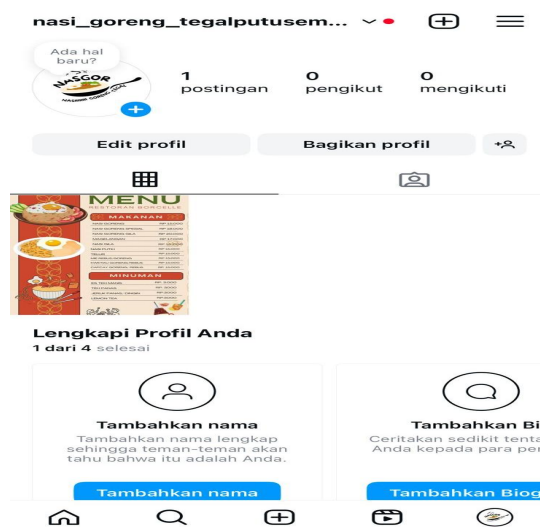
nasi_goreng_tegalputusem...

Ada hal baru?

NASGOR

1 postingan

0 pengikut

0 mengikuti

Edit profil

Bagikan profil

MENU

MAKANAN

MINUMAN

Lengkapi Profil Anda

1 dari 4 selesai

Tambahkan nama

Tambahkan nama lengkap sehingga teman-teman akan tahu bahwa itu adalah Anda.

Tambahkan nama

Tambahkan Bi

Ceritakan sedikit tenta Anda kepada para pen

Tambahkan Biog